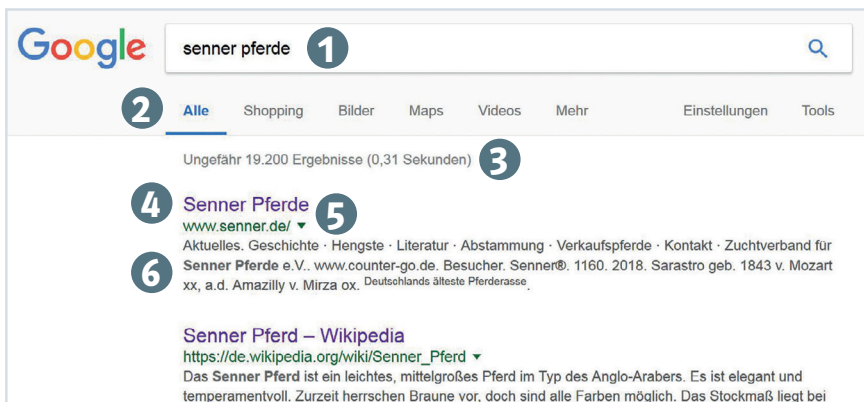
Google

senner pferde 1

2 Alle Shopping Bilder Maps Videos Mehr Einstellungen Tools

Ungefähr 19.200 Ergebnisse (0,31 Sekunden) 3

4 Senner Pferde
www.senner.de/ ▾ 5

6 Aktuelles. Geschichte · Hengste · Literatur · Abstammung · Verkaufspferde · Kontakt · Zuchtverband für Senner Pferde e.V.. www.counter-go.de. Besucher. Senner®. 1160. 2018. Sarastro geb. 1843 v. Mozart xx, a.d. Amazilly v. Mirza ox. Deutschlands älteste Pferderasse.

Senner Pferd – Wikipedia
https://de.wikipedia.org/wiki/Senner_Pferd ▾
Das Senner Pferd ist ein leichtes, mittelgroßes Pferd im Typ des Anglo-Arabers. Es ist elegant und temperamentvoll. Zurzeit herrschen Braune vor, doch sind alle Farben möglich. Das Stockmaß liegt bei